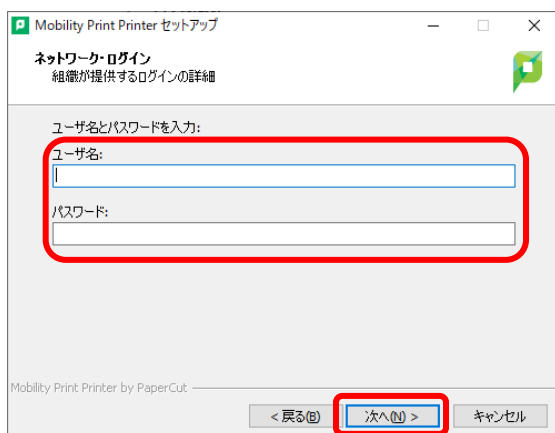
Mobility Print Printer セットアップ

ネットワーク・ログイン
組織が提供するログインの詳細

ユーザ名とパスワードを入力:

ユーザ名:

パスワード:

Mobility Print Printer by PaperCut

< 戻る(B)

次へ(N) >

キャンセル